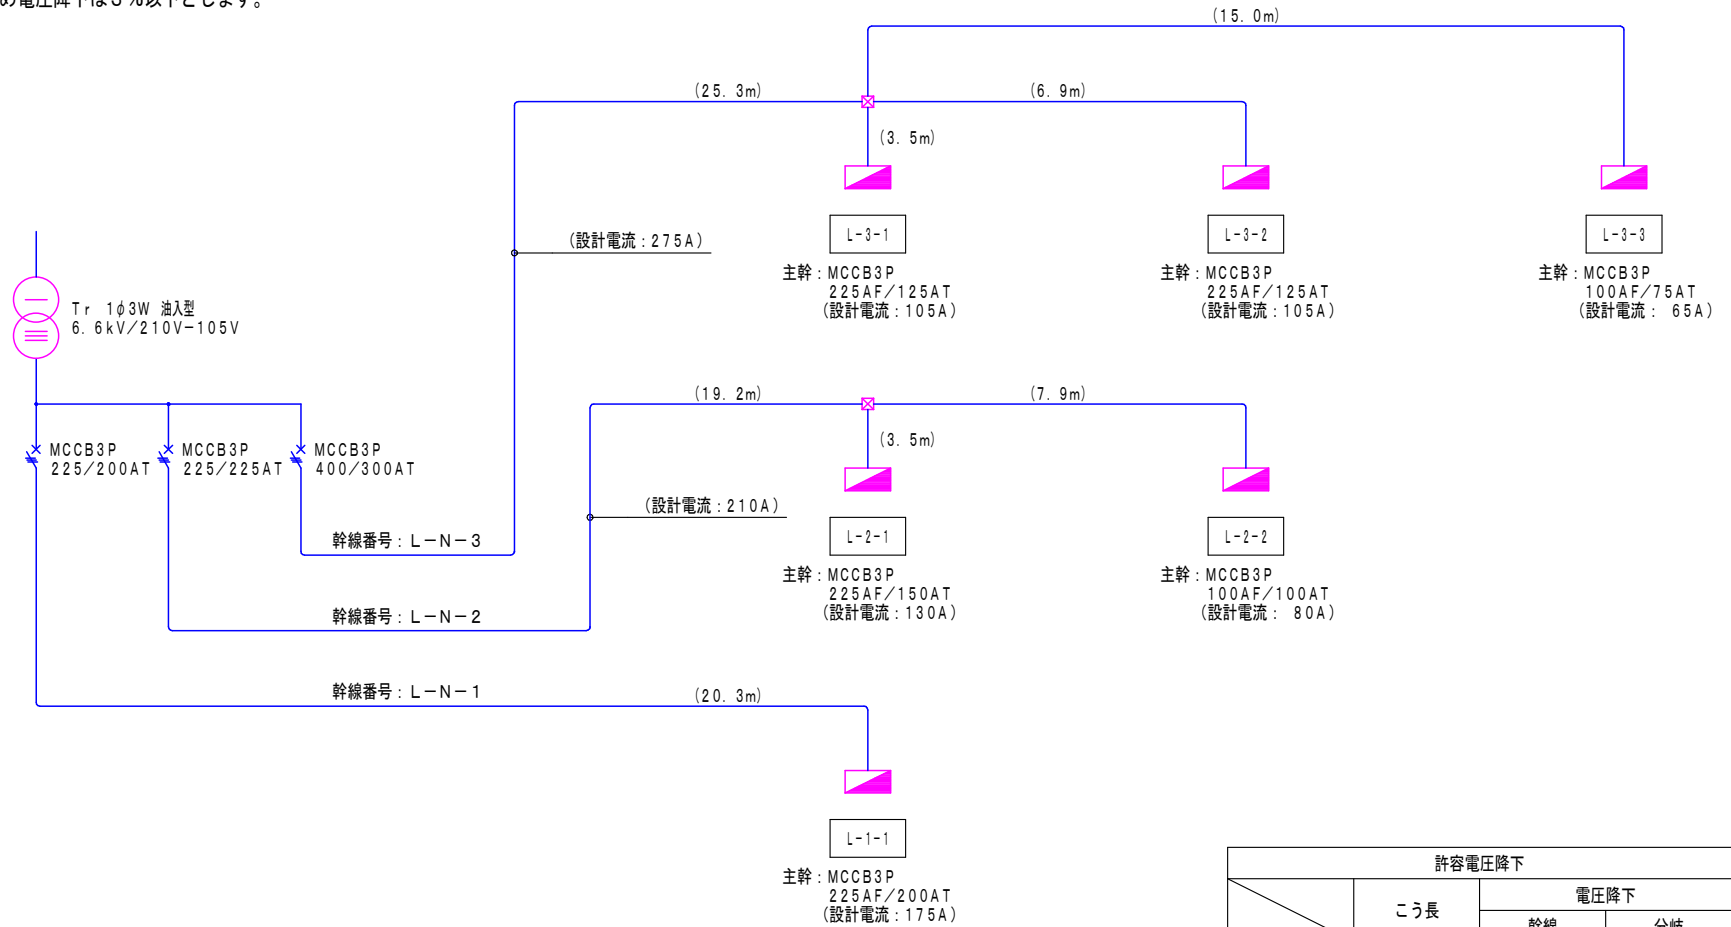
の電圧降下は3%以下とします。

(15.0m)

(25.3m)

(6.9m)

(3.5m)

L-3-1

L-3-2

L-3-3

(設計電流:275A)

主幹:MCCB3P
225AF/125AT
(設計電流:105A)

主幹:MCCB3P
225AF/125AT
(設計電流:105A)

主幹:MCCB3P
100AF/75AT
(設計電流: 65A)

Tr 1$\phi$3W 油入型
6.6kV/210V-105V

(19.2m)

(7.9m)

(3.5m)

MCCB3P
225/200AT

MCCB3P
225/225AT

MCCB3P
400/300AT

(設計電流:210A)

L-2-1

L-2-2

幹線番号:L-N-3

主幹:MCCB3P
225AF/150AT
(設計電流:130A)

主幹:MCCB3P
100AF/100AT
(設計電流: 80A)

幹線番号:L-N-2

幹線番号:L-N-1

(20.3m)

L-1-1

主幹:MCCB3P
225AF/200AT
(設計電流:175A)

許容電圧降下

こう長

電圧降下

幹線

分岐